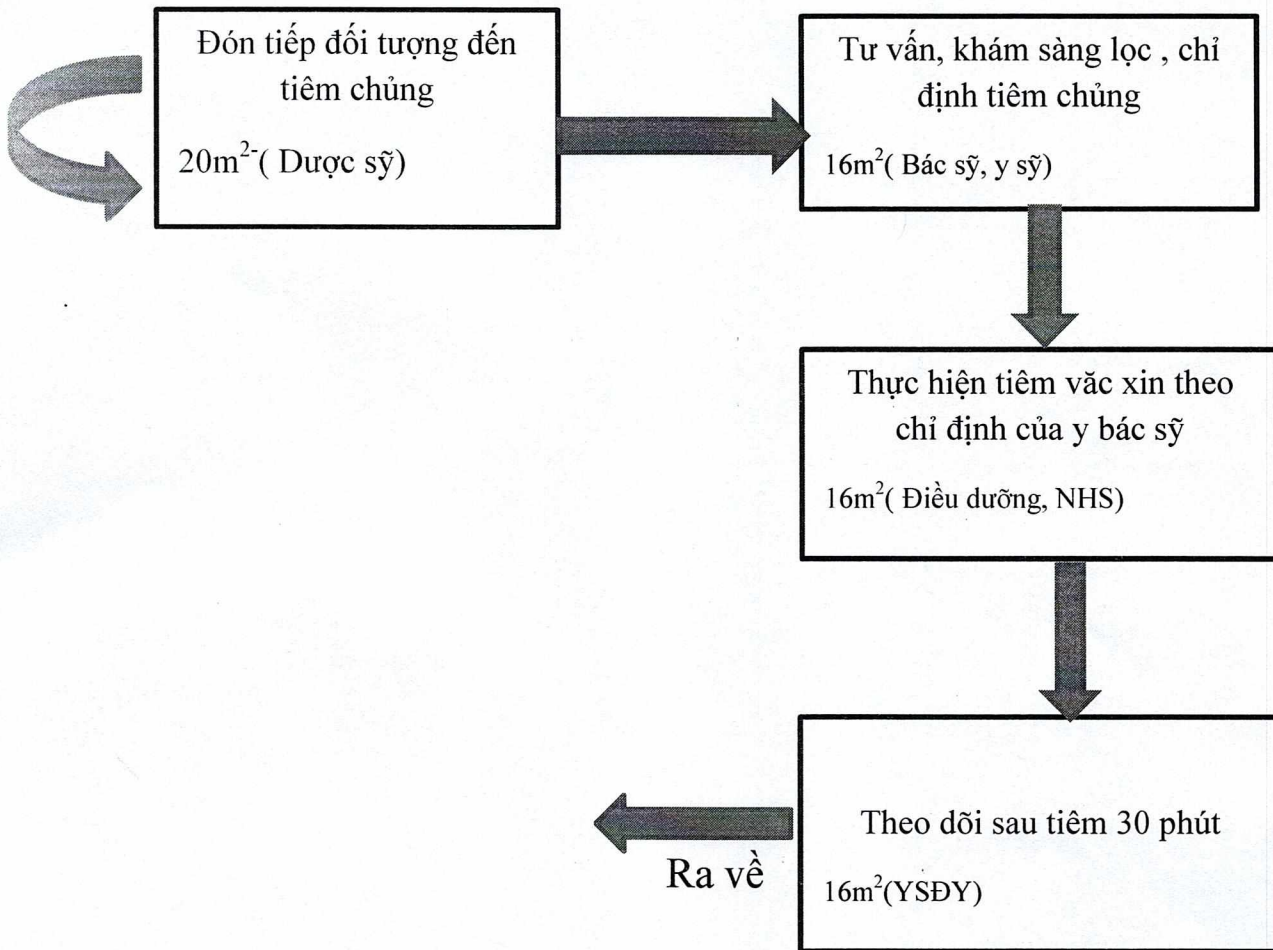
Đón tiếp đối tượng đến tiêm chủng

$20m^{2-}$( Dược sỹ)

Tư vấn, khám sàng lọc , chỉ định tiêm chủng

$16m^2$( Bác sỹ, y sỹ)

Thực hiện tiêm văc xin theo chỉ định của y bác sỹ

$16m^2$( Điều dưỡng, NHS)

Theo dõi sau tiêm 30 phút

$16m^2$(YSĐY)

Ra về